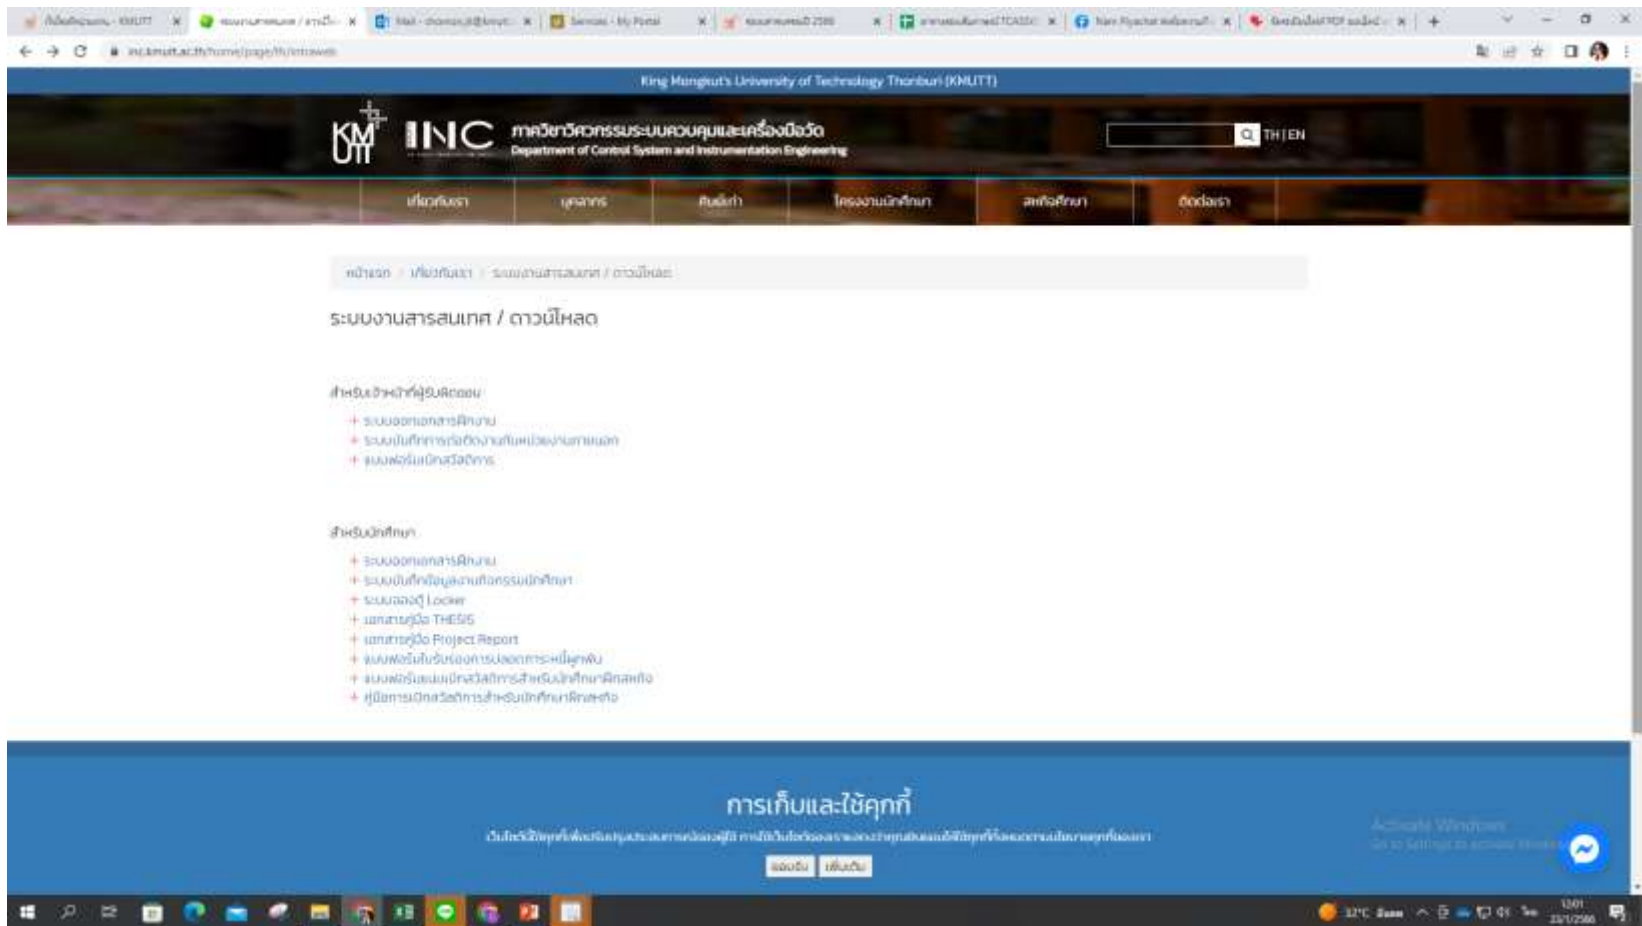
King Mongkut's University of Technology Thonburi (KMUTT)

INC ภาควิชาวิศวกรรมระบบควบคุมและเครื่องมือวัด Department of Control System and Instrumentation Engineering

TH | EN

เกี่ยวกับเรา | บุคลากร | หลักสูตร | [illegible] | โครงงานนักศึกษา | สหกิจศึกษา | ติดต่อเรา

หน้าแรก / เกี่ยวกับเรา / ระบบงานสารสนเทศ / ดาวน์โหลด

ระบบงานสารสนเทศ / ดาวน์โหลด

สำหรับเจ้าหน้าที่ผู้รับติดต่อ

+ ระบบออกเอกสารฝึกงาน
+ ระบบบันทึกการติดต่องานกับหน่วยงานภายนอก
+ แบบฟอร์มเบิกสวัสดิการ

สำหรับนักศึกษา

+ ระบบออกเอกสารฝึกงาน
+ ระบบบันทึกข้อมูลงานกิจกรรมนักศึกษา
+ ระบบจองตู้ Locker
+ เอกสารคู่มือ THESIS
+ เอกสารคู่มือ Project Report
+ แบบฟอร์มใบรับรองการปลอดภัย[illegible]
+ แบบฟอร์มขอเบิกสวัสดิการสำหรับนักศึกษาฝึกสหกิจ
+ คู่มือการเบิกสวัสดิการสำหรับนักศึกษาฝึกสหกิจ

การเก็บและใช้คุกกี้

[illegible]

ยอมรับ | เพิ่มเติม

Activate Windows
Go to Settings to activate Windows.

32°C